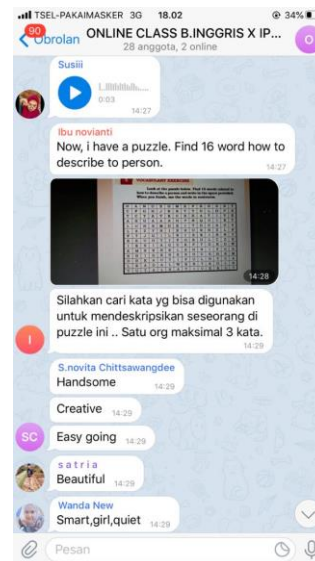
TSEL-PAKAIMASKER 3G 18.02 34%

90 Obrolan ONLINE CLASS B.INGGRIS X IP...
28 anggota, 2 online

Susiii
0:03
14:27

Ibu novianti
Now, i have a puzzle. Find 16 word how to describe to person.
14:27

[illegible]
14:28

Silahkan cari kata yg bisa digunakan untuk mendeskripsikan seseorang di puzzle ini .. Satu org maksimal 3 kata.
14:29

S.novita Chittsawangdee
Handsome 14:29

Creative 14:29

SC
Easy going 14:29

s a t r i a
Beautiful 14:29

Wanda New
Smart,girl,quiet 14:29

Pesan